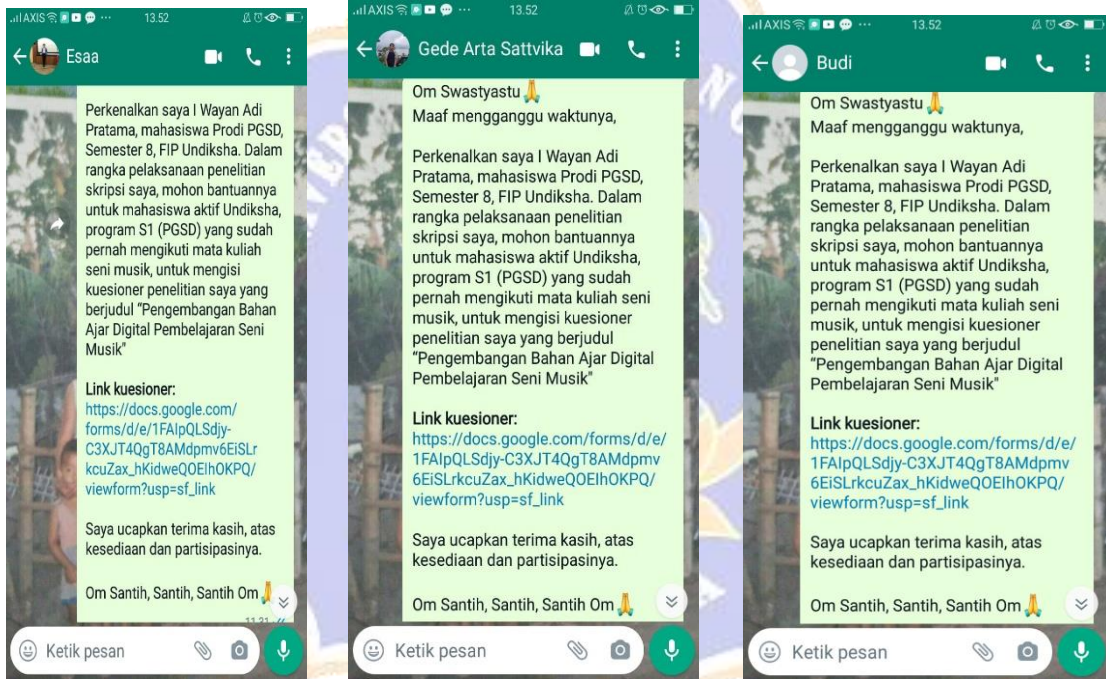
AXIS 13.52

Esaa

Perkenalkan saya I Wayan Adi Pratama, mahasiswa Prodi PGSD, Semester 8, FIP Undiksha. Dalam rangka pelaksanaan penelitian skripsi saya, mohon bantuannya untuk mahasiswa aktif Undiksha, program S1 (PGSD) yang sudah pernah mengikuti mata kuliah seni musik, untuk mengisi kuesioner penelitian saya yang berjudul "Pengembangan Bahan Ajar Digital Pembelajaran Seni Musik"

Link kuesioner:
https://docs.google.com/forms/d/e/1FAIpQLSdjy-C3XJT4QgT8AMdpmv6EiSLrkcuZax_hKidweQOElhOKPQ/viewform?usp=sf_link

Saya ucapkan terima kasih, atas kesediaan dan partisipasinya.

Om Santih, Santih, Santih Om

11.21

Ketik pesan

AXIS 13.52

Gede Arta Sattvika

Om Swastyastu
Maaf mengganggu waktunya,

Perkenalkan saya I Wayan Adi Pratama, mahasiswa Prodi PGSD, Semester 8, FIP Undiksha. Dalam rangka pelaksanaan penelitian skripsi saya, mohon bantuannya untuk mahasiswa aktif Undiksha, program S1 (PGSD) yang sudah pernah mengikuti mata kuliah seni musik, untuk mengisi kuesioner penelitian saya yang berjudul "Pengembangan Bahan Ajar Digital Pembelajaran Seni Musik"

Link kuesioner:
https://docs.google.com/forms/d/e/1FAIpQLSdjy-C3XJT4QgT8AMdpmv6EiSLrkcuZax_hKidweQOElhOKPQ/viewform?usp=sf_link

Saya ucapkan terima kasih, atas kesediaan dan partisipasinya.

Om Santih, Santih, Santih Om

Ketik pesan

AXIS 13.52

Budi

Om Swastyastu
Maaf mengganggu waktunya,

Perkenalkan saya I Wayan Adi Pratama, mahasiswa Prodi PGSD, Semester 8, FIP Undiksha. Dalam rangka pelaksanaan penelitian skripsi saya, mohon bantuannya untuk mahasiswa aktif Undiksha, program S1 (PGSD) yang sudah pernah mengikuti mata kuliah seni musik, untuk mengisi kuesioner penelitian saya yang berjudul "Pengembangan Bahan Ajar Digital Pembelajaran Seni Musik"

Link kuesioner:
https://docs.google.com/forms/d/e/1FAIpQLSdjy-C3XJT4QgT8AMdpmv6EiSLrkcuZax_hKidweQOElhOKPQ/viewform?usp=sf_link

Saya ucapkan terima kasih, atas kesediaan dan partisipasinya.

Om Santih, Santih, Santih Om

Ketik pesan